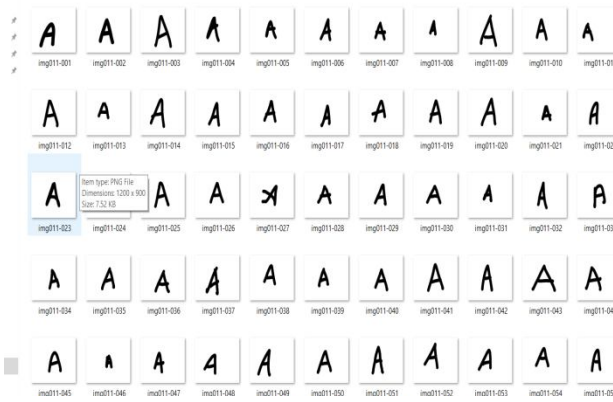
A A A A A A A A A A A
img011-001 img011-002 img011-003 img011-004 img011-005 img011-006 img011-007 img011-008 img011-009 img011-010 img011-01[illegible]

A A A A A A A A A A A
img011-012 img011-013 img011-014 img011-015 img011-016 img011-017 img011-018 img011-019 img011-020 img011-021 img011-02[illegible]

A A A A A A A A A A
img011-023 img011-024 img011-025 img011-026 img011-027 img011-028 img011-029 img011-030 img011-031 img011-032 img011-03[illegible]

Item type: PNG File
Dimensions: 1200 x 900
Size: 7.52 KB

A A A A A A A A A A A
img011-034 img011-035 img011-036 img011-037 img011-038 img011-039 img011-040 img011-041 img011-042 img011-043 img011-04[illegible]

A A A A A A A A A A A
img011-045 img011-046 img011-047 img011-048 img011-049 img011-050 img011-051 img011-052 img011-053 img011-054 img011-05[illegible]